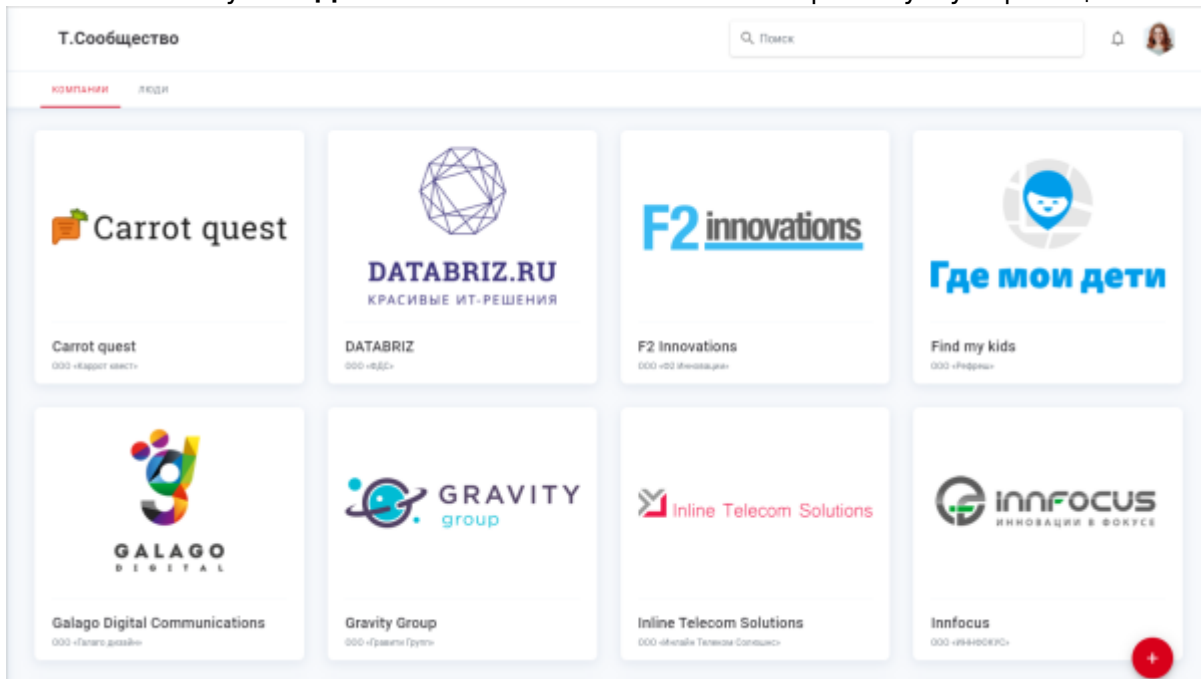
Т.Сообщество

Поиск

КОМПАНИИ ЛЮДИ

Carrot quest

Carrot quest
ООО «Каррот квест»

DATABRIZ.RU
КРАСИВЫЕ ИТ-РЕШЕНИЯ

DATABRIZ
ООО «ВДС»

F2 innovations

F2 Innovations
ООО «Ф2 Инновации»

Где мои дети

Find my kids
ООО «Рефреш»

GALAGO DIGITAL

Galago Digital Communications
ООО «Галаго дизайн»

GRAVITY group

Gravity Group
ООО «Гравити Групп»

Inline Telecom Solutions

Inline Telecom Solutions
ООО «Инлайн Телеком Солюшнс»

INNFOCUS
ИННОВАЦИИ В ФОКУСЕ

Innfocus
ООО «ИННФОКУС»

+